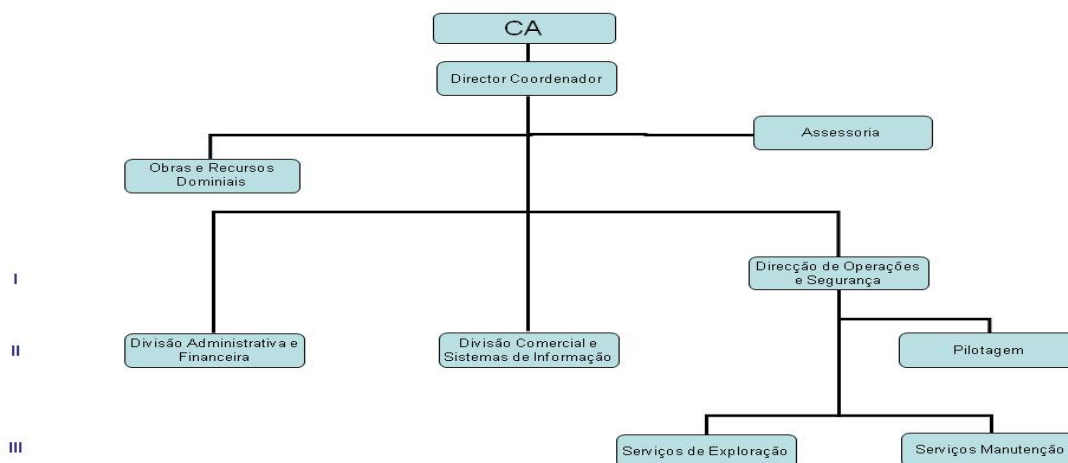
CA

Director Coordenador

Obras e Recursos Dominiais

Assessoria

I

Direcção de Operações e Segurança

II

Divisão Administrativa e Financeira

Divisão Comercial e Sistemas de Informação

Pilotagem

III

Serviços de Exploração

Serviços Manutenção